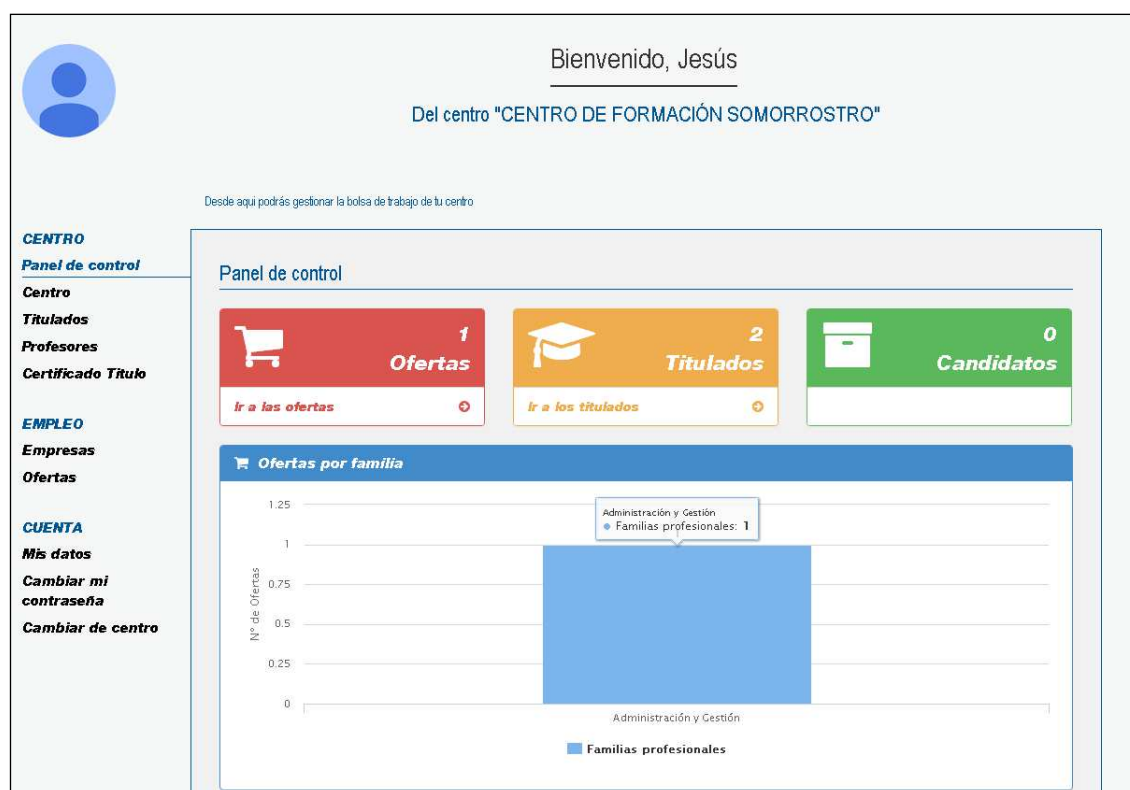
Bienvenido, Jesús

Del centro "CENTRO DE FORMACIÓN SOMORROSTRO"

Desde aqui podrás gestionar la bolsa de trabajo de tu centro

CENTRO
Panel de control
Centro
Titulados
Profesores
Certificado Titulo

EMPLEO
Empresas
Ofertas

CUENTA
Mis datos
Cambiar mi contraseña
Cambiar de centro

Panel de control

1
Ofertas
Ir a las ofertas

2
Titulados
Ir a los titulados

0
Candidatos

Ofertas por família

Administración y Gestión
Familias profesionales: 1

1.25
1
0.75
0.5
0.25
0

Nº de Ofertas

Administración y Gestión

Familias profesionales